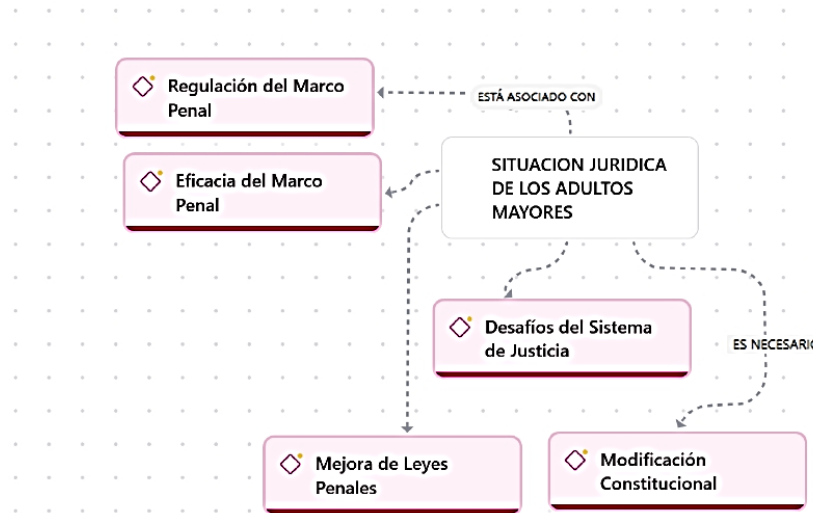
Regulación del Marco Penal

ESTÁ ASOCIADO CON

Eficacia del Marco Penal

SITUACION JURIDICA DE LOS ADULTOS MAYORES

Desafíos del Sistema de Justicia

ES NECESARIO

Mejora de Leyes Penales

Modificación Constitucional